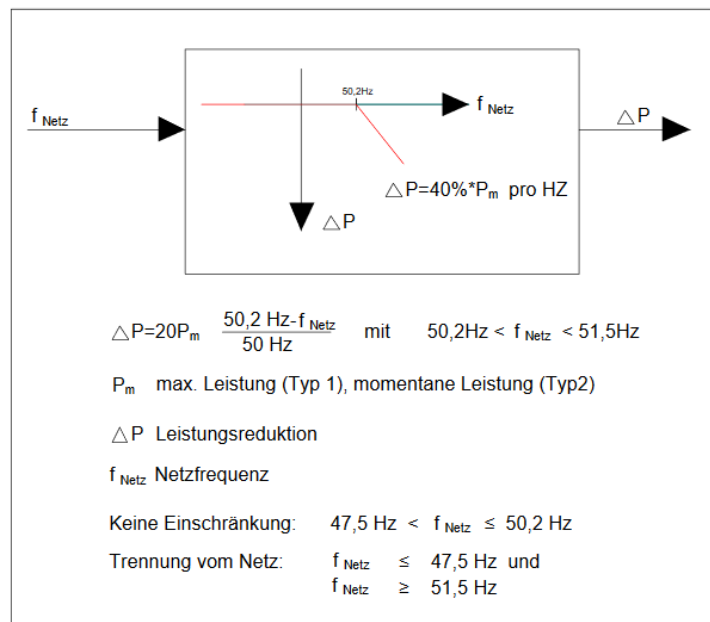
$f_{Netz}$

50,2Hz

$f_{Netz}$

$\triangle P$

$\triangle P$

$\triangle P=40\%*P_m$ pro HZ

$\triangle P=20P_m \frac{50{,}2\text{ Hz}-f_{Netz}}{50\text{ Hz}}$ mit $50{,}2\text{Hz} < f_{Netz} < 51{,}5\text{Hz}$

$P_m$ max. Leistung (Typ 1), momentane Leistung (Typ2)

$\triangle P$ Leistungsreduktion

$f_{Netz}$ Netzfrequenz

Keine Einschränkung: $47{,}5\text{ Hz} < f_{Netz} \leq 50{,}2\text{ Hz}$

Trennung vom Netz: $f_{Netz} \leq 47{,}5\text{ Hz}$ und
$f_{Netz} \geq 51{,}5\text{ Hz}$